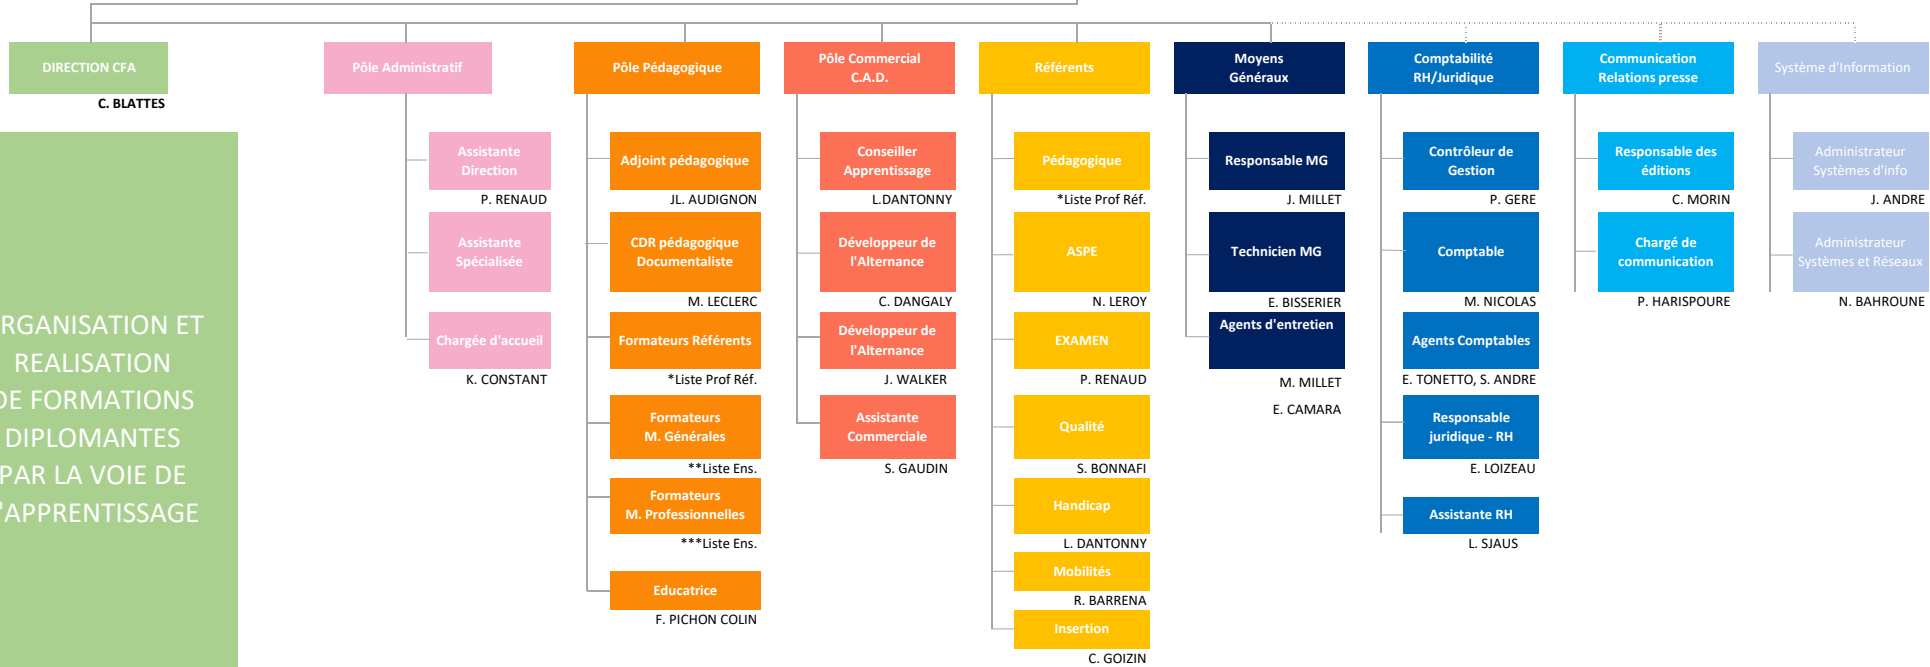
DIRECTION CFA
C. BLATTES

RGANISATION ET REALISATION DE FORMATIONS DIPLOMANTES PAR LA VOIE DE 'APPRENTISSAGE

Pôle Administratif
Assistante Direction
P. RENAUD
Assistante Spécialisée
Chargée d'accueil
K. CONSTANT

Pôle Pédagogique
Adjoint pédagogique
JL. AUDIGNON
CDR pédagogique Documentaliste
M. LECLERC
Formateurs Référents
*Liste Prof Réf.
Formateurs M. Générales
**Liste Ens.
Formateurs M. Professionnelles
***Liste Ens.
Educatrice
F. PICHON COLIN

Pôle Commercial C.A.D.
Conseiller Apprentissage
L.DANTONNY
Développeur de l'Alternance
C. DANGALY
Développeur de l'Alternance
J. WALKER
Assistante Commerciale
S. GAUDIN

Référents
Pédagogique
*Liste Prof Réf.
ASPE
N. LEROY
EXAMEN
P. RENAUD
Qualité
S. BONNAFI
Handicap
L. DANTONNY
Mobilités
R. BARRENA
Insertion
C. GOIZIN

Moyens Généraux
Responsable MG
J. MILLET
Technicien MG
E. BISSERIER
Agents d'entretien
M. MILLET
E. CAMARA

Comptabilité RH/Juridique
Contrôleur de Gestion
P. GERE
Comptable
M. NICOLAS
Agents Comptables
E. TONETTO, S. ANDRE
Responsable juridique - RH
E. LOIZEAU
Assistante RH
L. SJAUS

Communication Relations presse
Responsable des éditions
C. MORIN
Chargé de communication
P. HARISPOURE

Système d'Information
Administrateur Systèmes d'info
J. ANDRE
Administrateur Systèmes et Réseaux
N. BAHROUNE